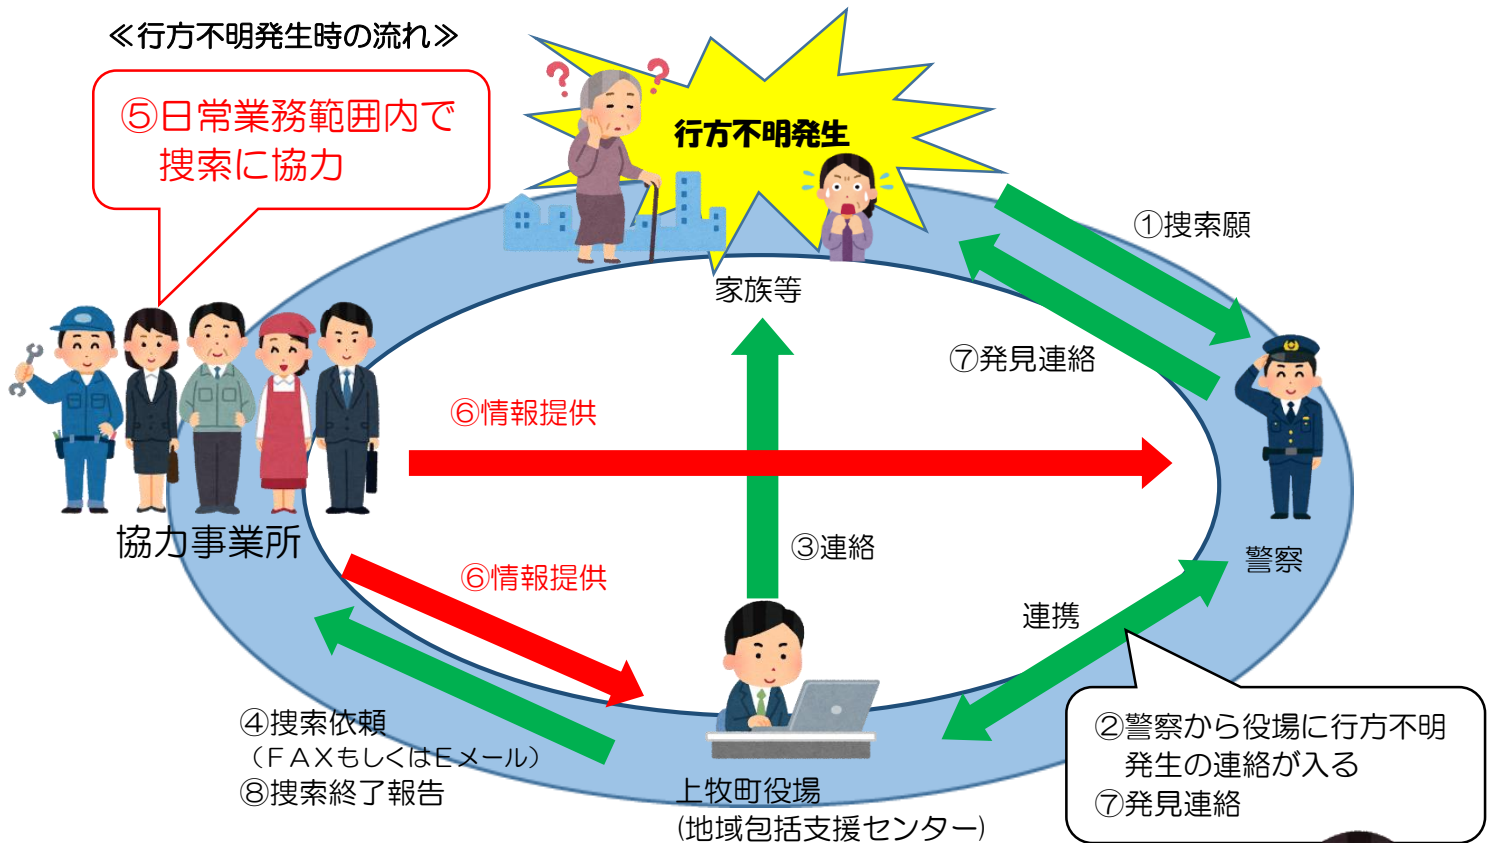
≪行方不明発生時の流れ≫

⑤日常業務範囲内で
捜索に協力

行方不明発生

家族等

①捜索願

⑦発見連絡

⑥情報提供

協力事業所

警察

③連絡

⑥情報提供

連携

④捜索依頼
（ＦＡＸもしくはＥメール）
⑧捜索終了報告

上牧町役場
(地域包括支援センター)

②警察から役場に行方不明
発生の連絡が入る
⑦発見連絡